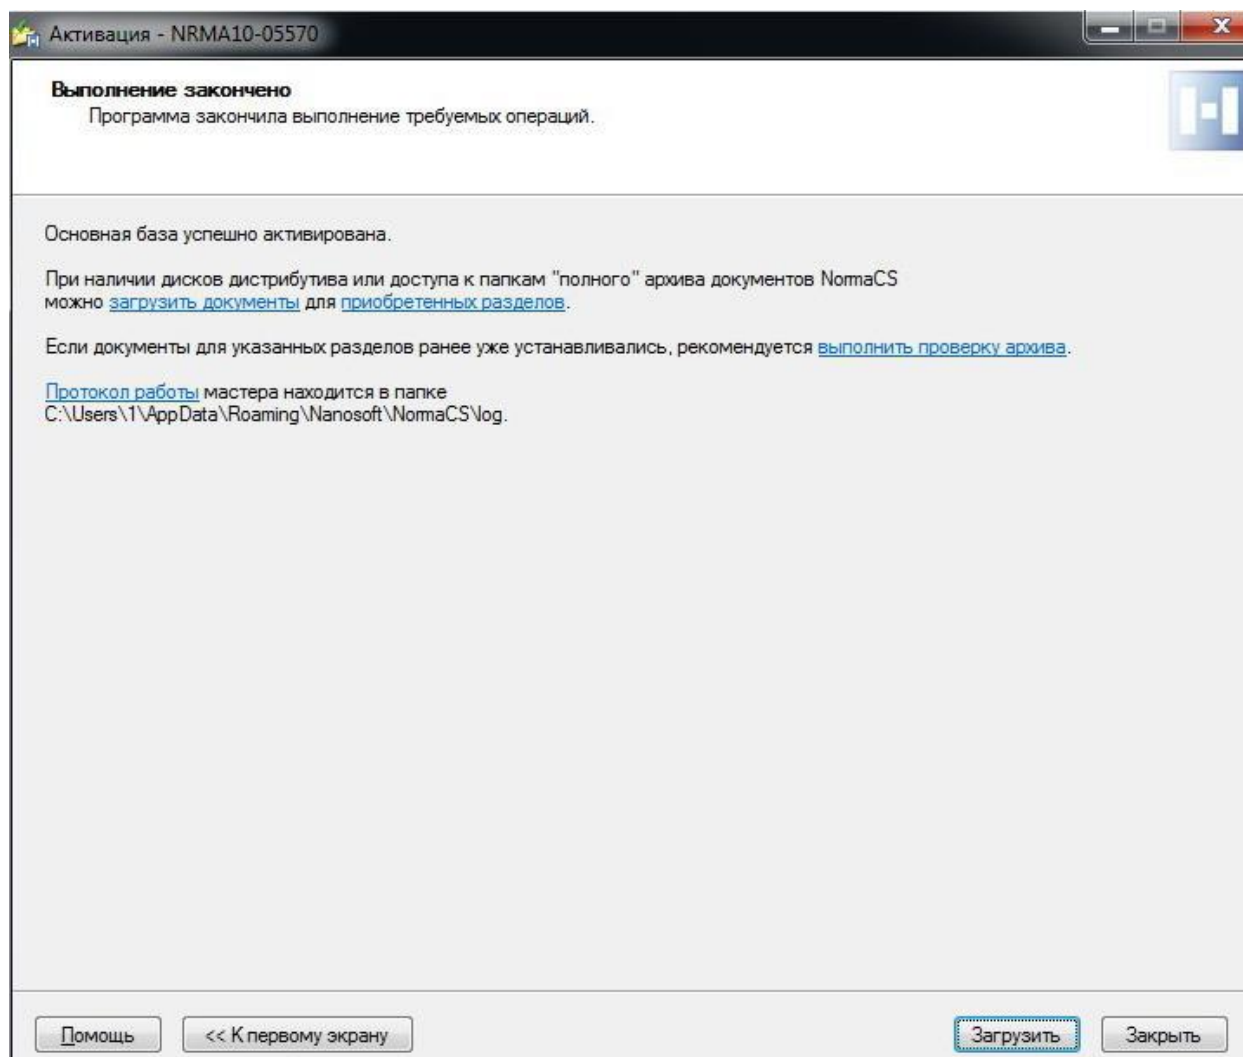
Активация - NRMA10-05570

Выполнение закончено
Программа закончила выполнение требуемых операций.

Основная база успешно активирована.

При наличии дисков дистрибутива или доступа к папкам "полного" архива документов NormaCS можно загрузить документы для приобретенных разделов.

Если документы для указанных разделов ранее уже устанавливались, рекомендуется выполнить проверку архива.

Протокол работы мастера находится в папке C:\Users\1\AppData\Roaming\Nanosoft\NormaCS\log.

Помощь
<< К первому экрану
Загрузить
Закрыть